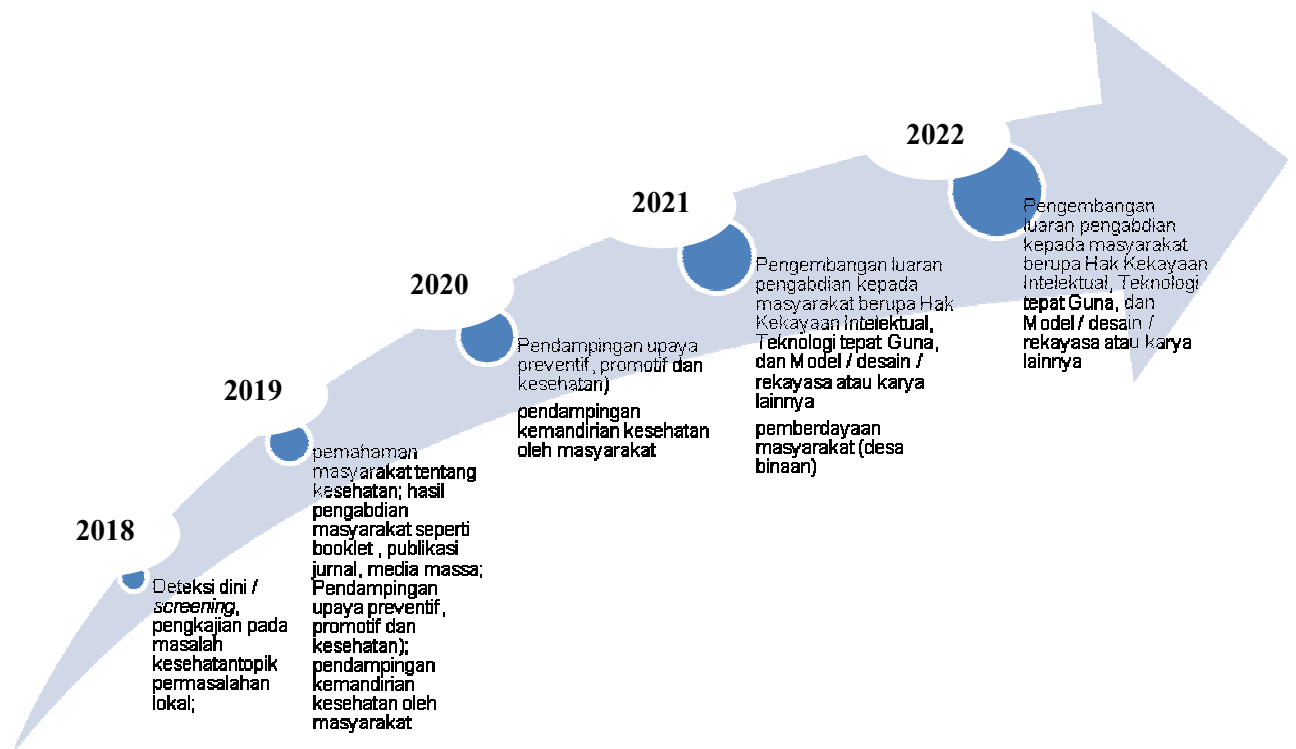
2018

Deteksi dini / *screening*, pengkajian pada masalah kesehatantopik permasalahan lokal;

2019

pemahaman masyarakat tentang kesehatan; hasil pengabdian masyarakat seperti booklet , publikasi jurnal, media massa; Pendampingan upaya preventif , promotif dan kesehatan); pendampingan kemandirian kesehatan oleh masyarakat

2020

Pendampingan upaya preventif , promotif dan kesehatan)

pendampingan kemandirian kesehatan oleh masyarakat

2021

Pengembangan luaran pengabdian kepada masyarakat berupa Hak Kekayaan Intelektual, Teknologi tepat Guna, dan Model / desain / rekayasa atau karya lainnya

pemberdayaan masyarakat (desa binaan)

2022

Pengembangan luaran pengabdian kepada masyarakat berupa Hak Kekayaan Intelektual, Teknologi tepat Guna, dan Model / desain / rekayasa atau karya lainnya